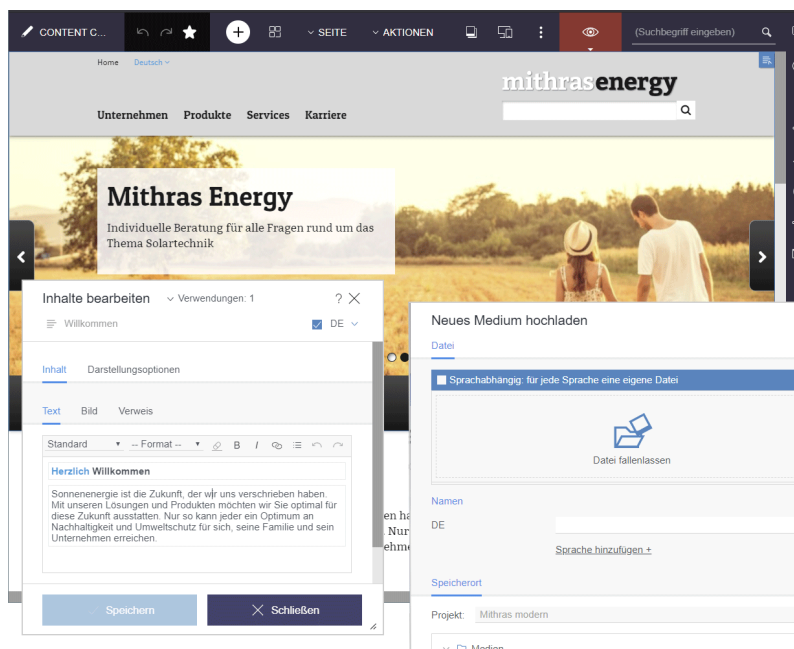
CONTENT C... SEITE AKTIONEN (Suchbegriff eingeben)

Home Deutsch

mithrasenergy

Unternehmen Produkte Services Karriere

Mithras Energy

Individuelle Beratung für alle Fragen rund um das Thema Solartechnik

Inhalte bearbeiten Verwendungen: 1 ?

Willkommen DE

Inhalt Darstellungsoptionen

Text Bild Verweis

Standard -- Format --

Herzlich Willkommen

Sonnenenergie ist die Zukunft, der wir uns verschrieben haben. Mit unseren Lösungen und Produkten möchten wir Sie optimal für diese Zukunft ausstatten. Nur so kann jeder ein Optimum an Nachhaltigkeit und Umweltschutz für sich, seine Familie und sein Unternehmen erreichen.

Speichern Schließen

Neues Medium hochladen

Datei

Sprachabhängig: für jede Sprache eine eigene Datei

Datei fallenlassen

Namen

DE

Sprache hinzufügen +

Speicherort

Projekt: Mithras modern

Medien